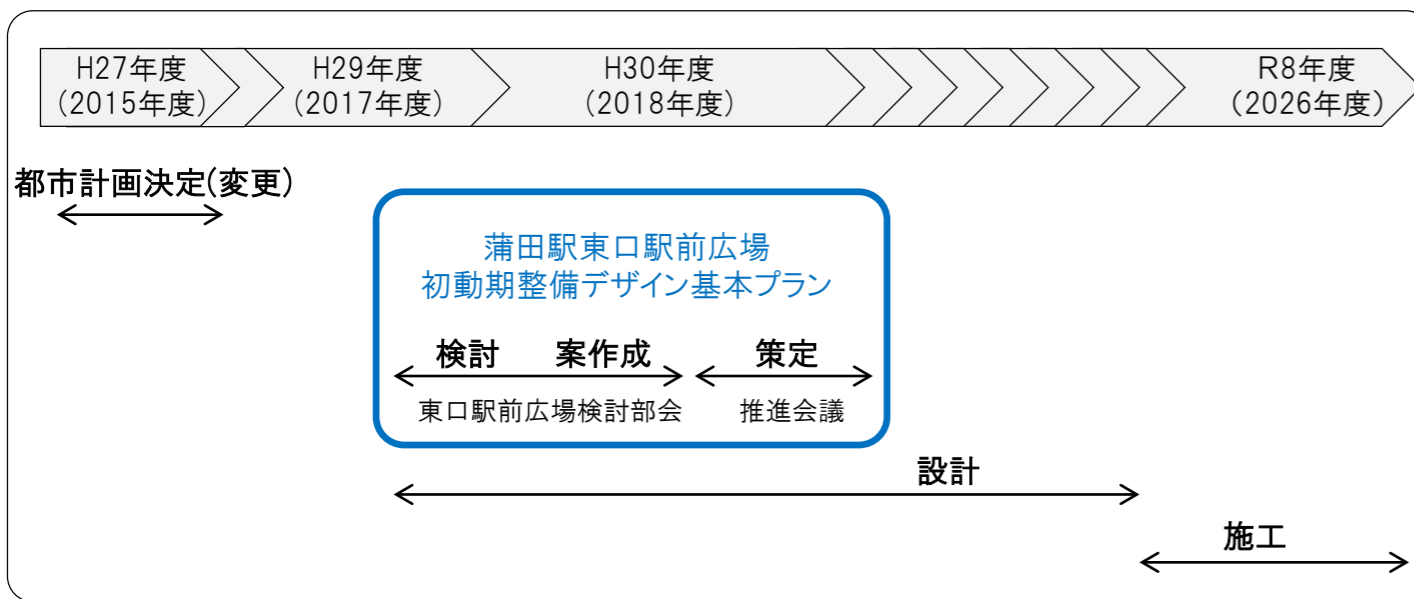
H27年度
(2015年度)

H29年度
(2017年度)

H30年度
(2018年度)

R8年度
(2026年度)

都市計画決定(変更)

蒲田駅東口駅前広場
初動期整備デザイン基本プラン

検討　案作成

東口駅前広場検討部会

策定

推進会議

設計

施工